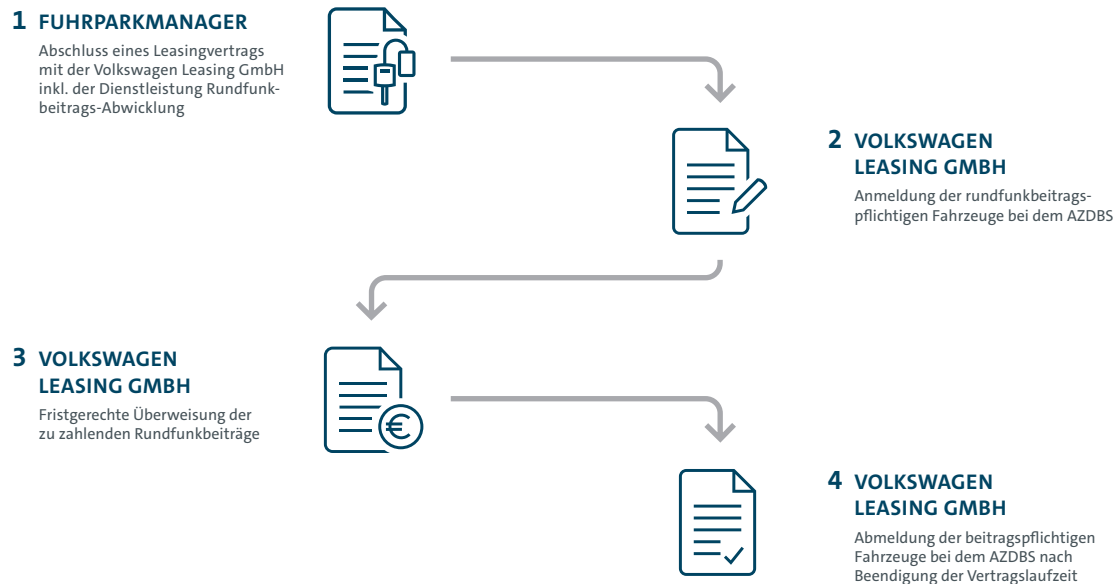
1 FUHRPARKMANAGER

Abschluss eines Leasingvertrags mit der Volkswagen Leasing GmbH inkl. der Dienstleistung Rundfunkbeitrags-Abwicklung

2 VOLKSWAGEN LEASING GMBH

Anmeldung der rundfunkbeitragspflichtigen Fahrzeuge bei dem AZDBS

3 VOLKSWAGEN LEASING GMBH

Fristgerechte Überweisung der zu zahlenden Rundfunkbeiträge

4 VOLKSWAGEN LEASING GMBH

Abmeldung der beitragspflichtigen Fahrzeuge bei dem AZDBS nach Beendigung der Vertragslaufzeit